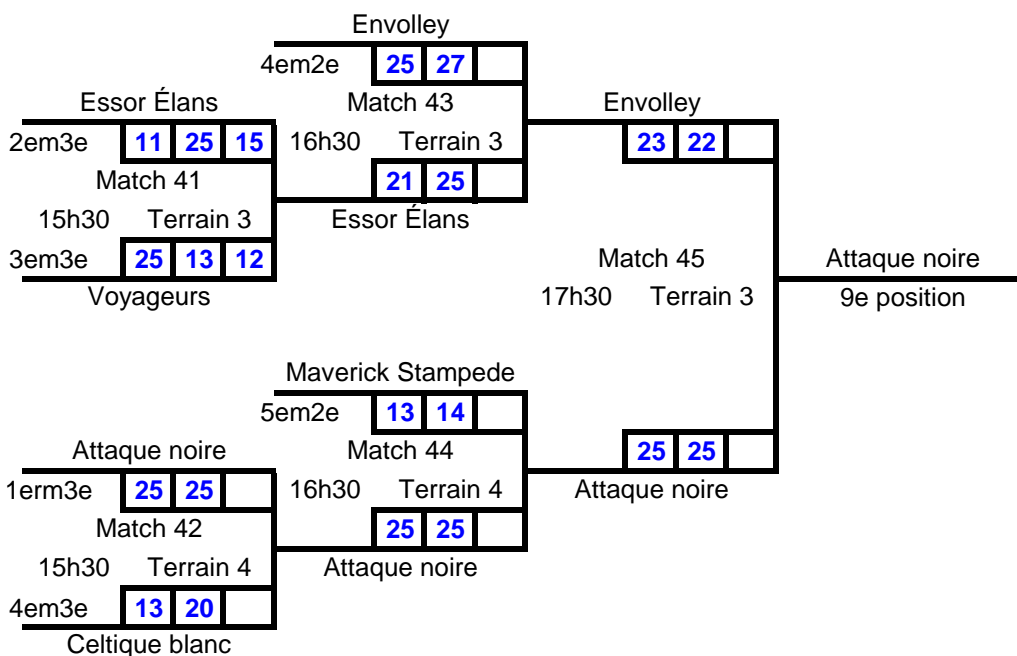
Envolley
4em2e 25 27
Match 43
16h30 Terrain 3
21 25
Essor Élans

Essor Élans
2em3e 11 25 15
Match 41
15h30 Terrain 3
3em3e 25 13 12
Voyageurs

Envolley
23 22

Match 45
17h30 Terrain 3

Attaque noire
9e position

Maverick Stampede
5em2e 13 14
Match 44
16h30 Terrain 4
25 25
Attaque noire

Attaque noire
1erm3e 25 25
Match 42
15h30 Terrain 4
4em3e 13 20
Celtique blanc

25 25
Attaque noire